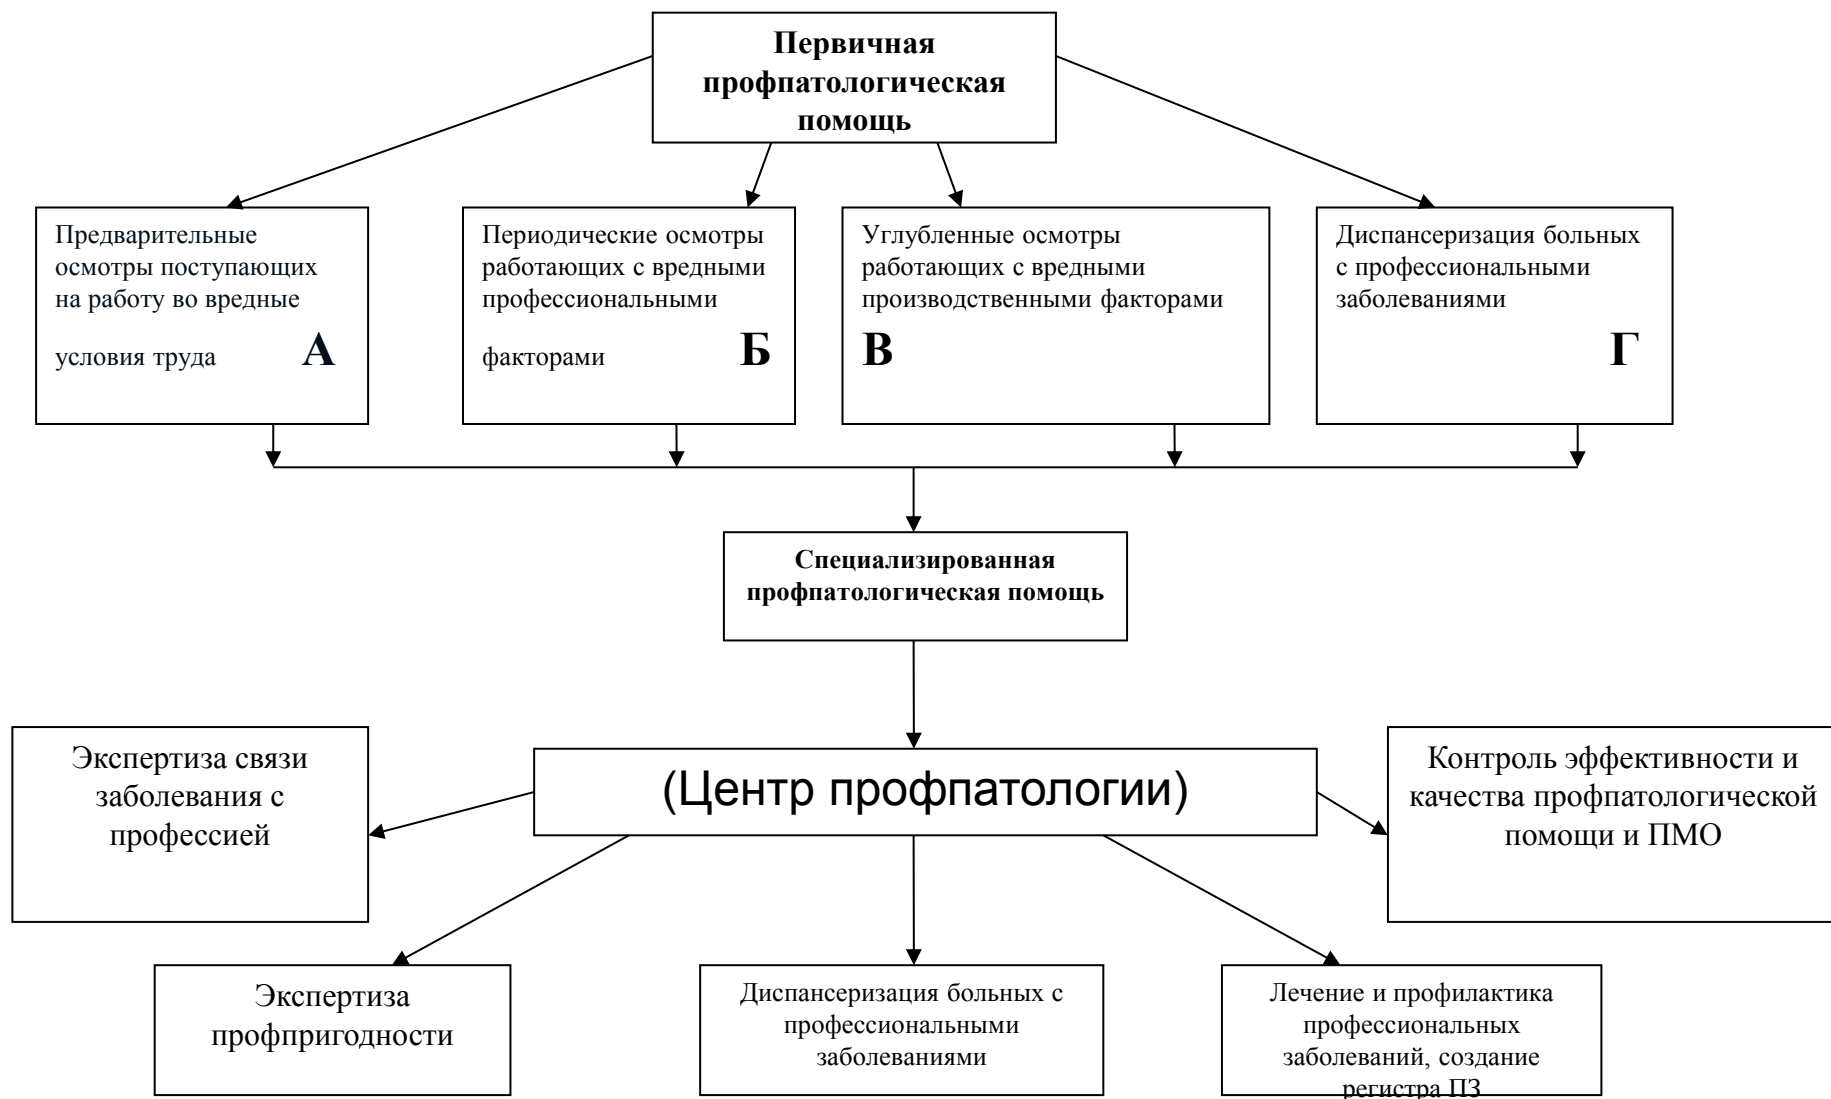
Первичная профпатологическая помощь

Предварительные осмотры поступающих на работу во вредные условия труда А

Периодические осмотры работающих с вредными профессиональными факторами Б

Углубленные осмотры работающих с вредными производственными факторами В

Диспансеризация больных с профессиональными заболеваниями Г

Специализированная профпатологическая помощь

Экспертиза связи заболевания с профессией

(Центр профпатологии)

Контроль эффективности и качества профпатологической помощи и ПМО

Экспертиза профпригодности

Диспансеризация больных с профессиональными заболеваниями

Лечение и профилактика профессиональных заболеваний, создание регистра ПЗ